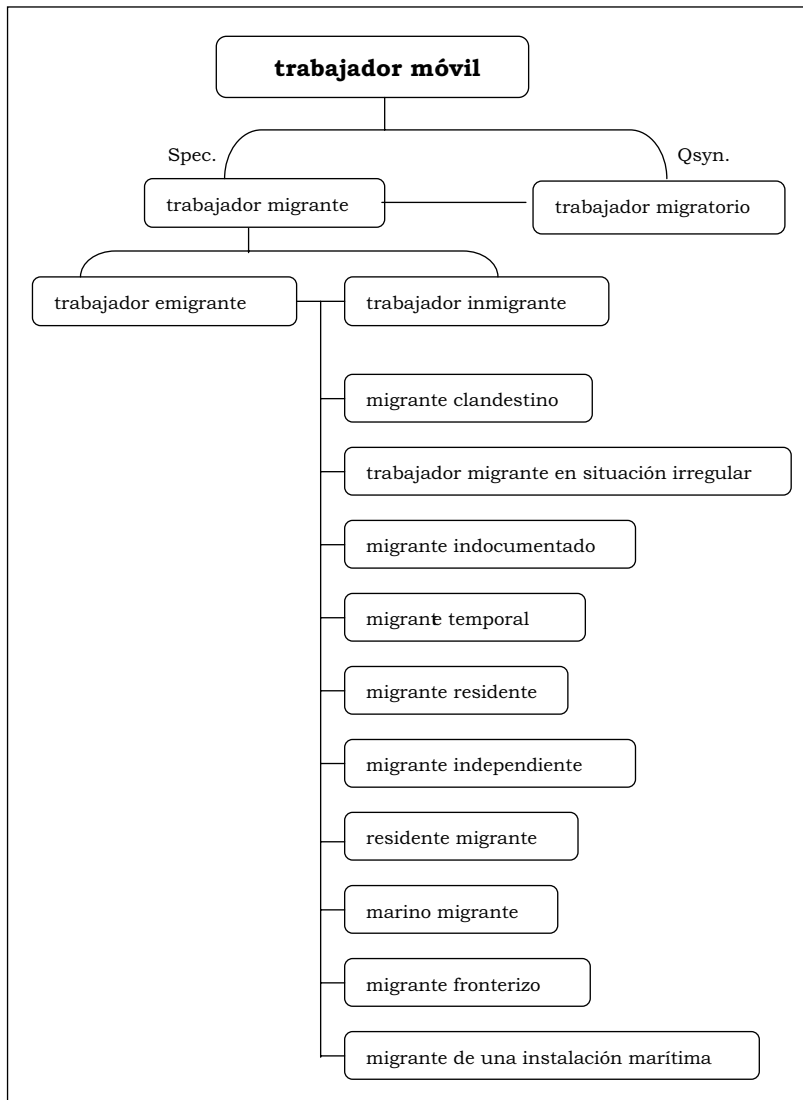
trabajador móvil

Spec.

Qsyn.

trabajador migrante

trabajador migratorio

trabajador emigrante

trabajador inmigrante

migrante clandestino

trabajador migrante en situación irregular

migrante indocumentado

migrante temporal

migrante residente

migrante independiente

residente migrante

marino migrante

migrante fronterizo

migrante de una instalación marítima